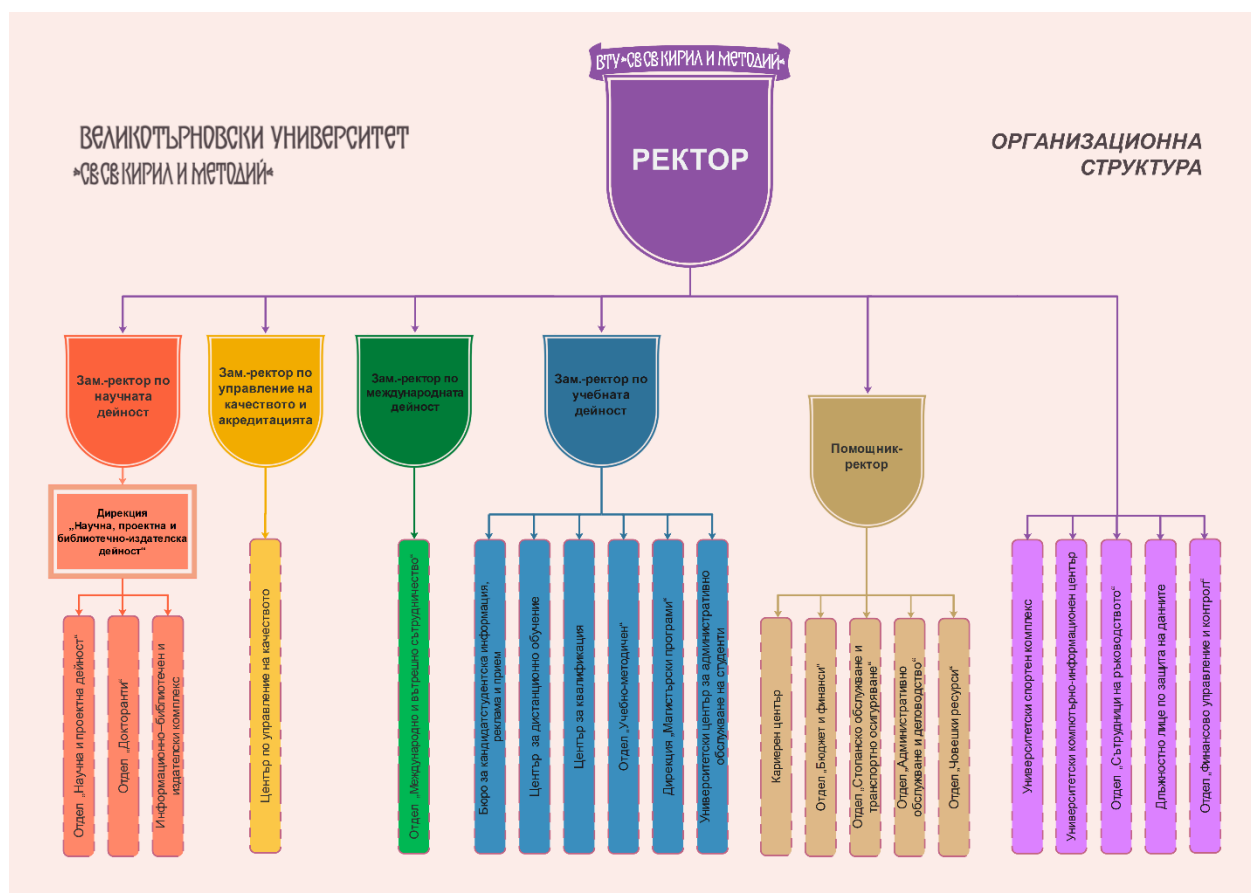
ВТУ „СВ СВ КИРИЛ И МЕТОДИЙ“

ВЕЛИКОТЪРНОВСКИ УНИВЕРСИТЕТ
„СВ СВ КИРИЛ И МЕТОДИЙ“

РЕКТОР

ОРГАНИЗАЦИОННА СТРУКТУРА

Зам.-ректор по научната дейност

Дирекция „Научна, проектна и библиотечно-издателска дейност“

Отдел „Научна и проектна дейност“

Отдел „Докторанти“

Информационно–библиотечен и издателски комплекс

Зам.-ректор по управление на качеството и акредитацията

Център по управление на качеството

Зам.-ректор по международната дейност

Отдел „Международно и вътрешно сътрудничество“

Зам.-ректор по учебната дейност

Бюро за кандидатстудентска информация, реклама и прием

Център за дистанционно обучение

Център за квалификация

Отдел „Учебно-методичен“

Дирекция „Магистърски програми“

Университетски център за административно обслужване на студенти

Помощник-ректор

Кариерен център

Отдел „Бюджет и финанси“

Отдел „Стопанско обслужване и транспортно осигуряване“

Отдел „Административно обслужване и деловодство“

Отдел „Човешки ресурси“

Университетски спортен комплекс

Университетски компютърно-информационен център

Отдел „Сътрудници на ръководството“

Длъжностно лице по защита на данните

Отдел „Финансово управление и контрол“